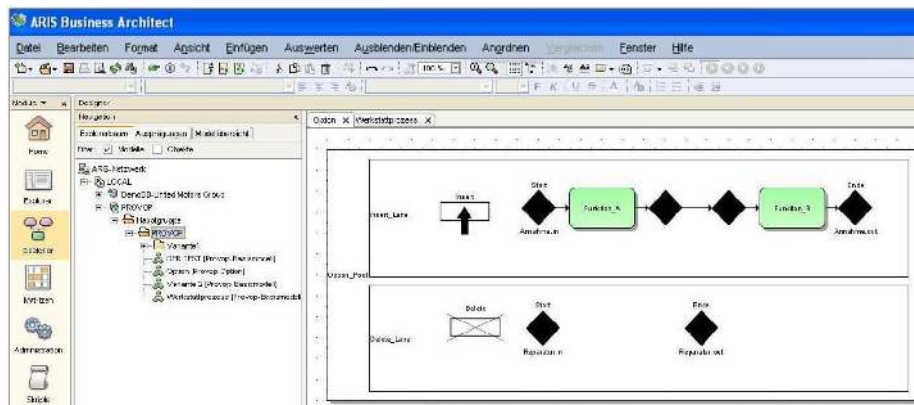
ARIS Business Architect

Datei Bearbeiten Format Ansicht Einfügen Auswerten Ausblenden/Einblenden Anordnen Vergleichen Fenster Hilfe

100%

Module Designer

Navigation

Explorerbaum Auswertungen Modellübersicht

Filter Modelle Objekte

Home

ARIS-Netzwerk

LOCAL

DemoDB-United Motors Group

PROVOP

Explorer

Hauptgruppe

PROVOP

Variante1

Designer

OR TEST [Provop Basismodell]

Option [Provop Option]

Variante 3 [Provop Basismodell]

Werkstattprozess [Provop-Basismodell]

Matrizen

Administration

Skripte

Option Werkstattprozess

Insert

Start

Funktion_A

Funktion_B

Ende

Insert_Lane

Anschlusspunkt

Anschlusspunkt

Option_Pool

Delete

Start

Ende

Delete_Lane

Reparatur in

Reparatur out